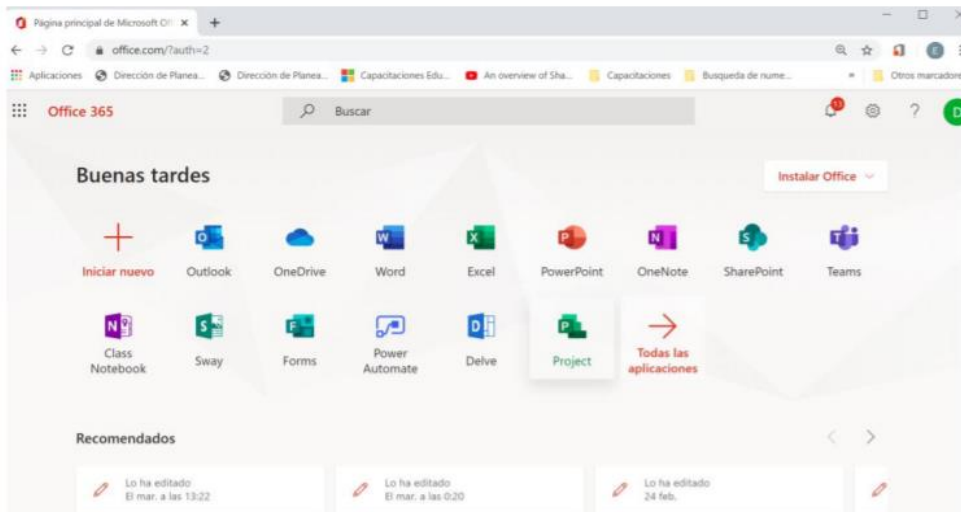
Página principal de Microsoft Of ×
+
office.com/?auth=2
Aplicaciones Dirección de Planea... Dirección de Planea... Capacitaciones Edu... An overview of Sha... Capacitaciones Busqueda de nume... Otros marcadores
Office 365
Buscar
11
D

Buenas tardes
Instalar Office

Iniciar nuevo
Outlook
OneDrive
Word
Excel
PowerPoint
OneNote
SharePoint
Teams
Class Notebook
Sway
Forms
Power Automate
Delve
Project
Todas las aplicaciones

Recomendados

Lo ha editado
El mar. a las 13:22

Lo ha editado
El mar. a las 0:20

Lo ha editado
24 feb.